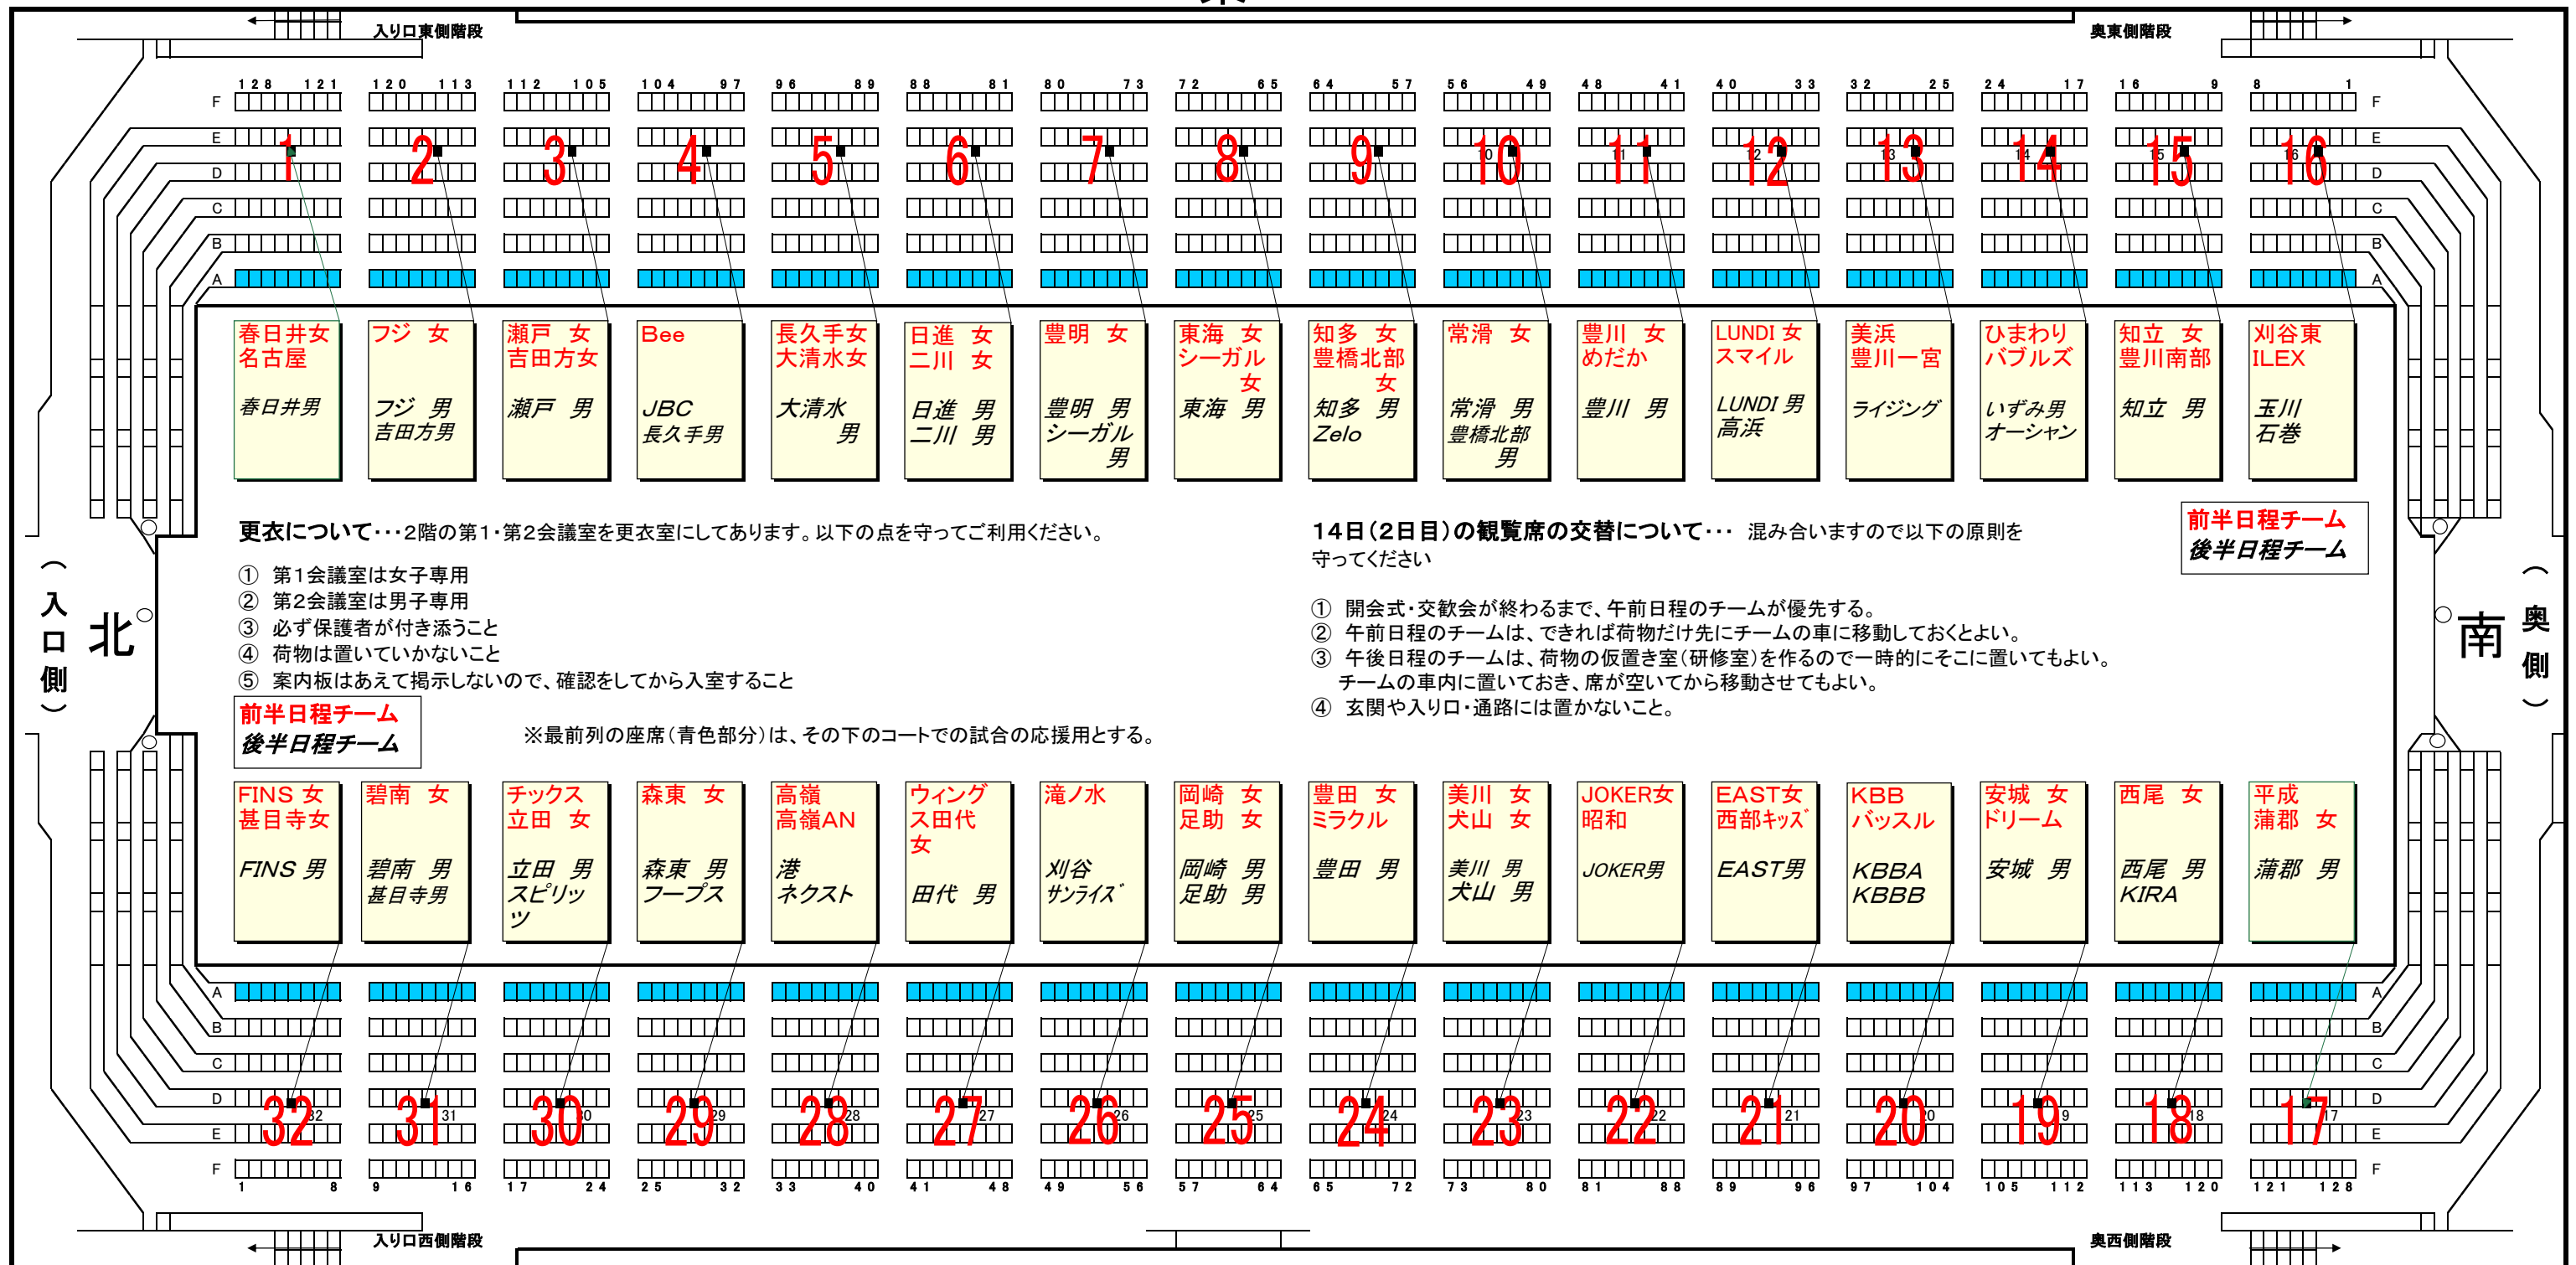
入り口東側階段　奥東側階段

128 121　120 113　112 105　104 97　96 89　88 81　80 73　72 65　64 57　56 49　48 41　40 33　32 25　24 17　16 9　8 1

F E D C B A

1 2 3 4 5 6 7 8 9 10 11 12 13 14 15 16

| 春日井女 名古屋 春日井男 | フジ 女 フジ 男 吉田方男 | 瀬戸 女 吉田方女 瀬戸 男 | Bee JBC 長久手男 | 長久手女 大清水女 大清水 男 | 日進 女 二川 女 日進 男 二川 男 | 豊明 女 豊明 男 シーガル 男 | 東海 女 シーガル 女 東海 男 | 知多 女 豊橋北部 女 知多 男 Zelo | 常滑 女 常滑 男 豊橋北部 男 | 豊川 女 めだか 豊川 男 | LUNDI 女 スマイル LUNDI 男 高浜 | 美浜 豊川一宮 ライジング | ひまわり バブルズ いずみ男 オーシャン | 知立 女 豊川南部 知立 男 | 刈谷東 ILEX 玉川 石巻 |

更衣について・・・2階の第1・第2会議室を更衣室にしてあります。以下の点を守ってご利用ください。
① 第1会議室は女子専用
② 第2会議室は男子専用
③ 必ず保護者が付き添うこと
④ 荷物は置いていかないこと
⑤ 案内板はあえて掲示しないので、確認をしてから入室すること

前半日程チーム
後半日程チーム

※最前列の座席（青色部分）は、その下のコートでの試合の応援用とする。

14日（2日目）の観覧席の交替について・・・ 混み合いますので以下の原則を守ってください
① 開会式・交歓会が終わるまで、午前日程のチームが優先する。
② 午前日程のチームは、できれば荷物だけ先にチームの車に移動しておくとよい。
③ 午後日程のチームは、荷物の仮置き室（研修室）を作るので一時的にそこに置いてもよい。
チームの車内に置いておき、席が空いてから移動させてもよい。
④ 玄関や入り口・通路には置かないこと。

前半日程チーム
後半日程チーム

（入口側） 北　南 （奥側）

| FINS 女 甚目寺女 FINS 男 | 碧南 女 碧南 男 甚目寺男 | チックス 立田 女 立田 男 スピリッツ | 森東 女 森東 男 フープス | 高嶺 高嶺AN 港 ネクスト | ウィング 久田代 女 田代 男 | 滝ノ水 刈谷 サンライズ | 岡崎 女 足助 女 岡崎 男 足助 男 | 豊田 女 ミラクル 豊田 男 | 美川 女 犬山 女 美川 男 犬山 男 | JOKER女 昭和 JOKER男 | EAST女 西部キッズ EAST男 | KBB バッスル KBBA KBBB | 安城 女 ドリーム 安城 男 | 西尾 女 西尾 男 KIRA | 平成 蒲郡 女 蒲郡 男 |

32 31 30 29 28 27 26 25 24 23 22 21 20 19 18 17

1 8　9 16　17 24　25 32　33 40　41 48　49 56　57 64　65 72　73 80　81 88　89 96　97 104　105 112　113 120　121 128

入り口西側階段　奥西側階段